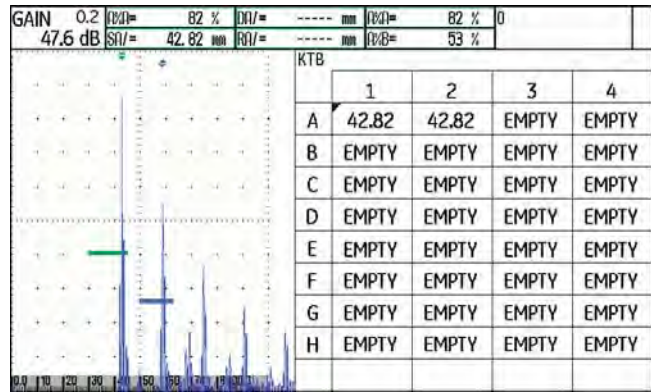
GAIN 0.2 A%A= 82 % DA/= ----- mm A%A= 82 % 0
47.6 dB SA/= 42.82 mm RA/= ----- mm A%B= 53 %

KTB

| | 1 | 2 | 3 | 4 |
|---|---|---|---|---|
| A | 42.82 | 42.82 | EMPTY | EMPTY |
| B | EMPTY | EMPTY | EMPTY | EMPTY |
| C | EMPTY | EMPTY | EMPTY | EMPTY |
| D | EMPTY | EMPTY | EMPTY | EMPTY |
| E | EMPTY | EMPTY | EMPTY | EMPTY |
| F | EMPTY | EMPTY | EMPTY | EMPTY |
| G | EMPTY | EMPTY | EMPTY | EMPTY |
| H | EMPTY | EMPTY | EMPTY | EMPTY |

0.0 10 20 30 40 50 60 70 80 90